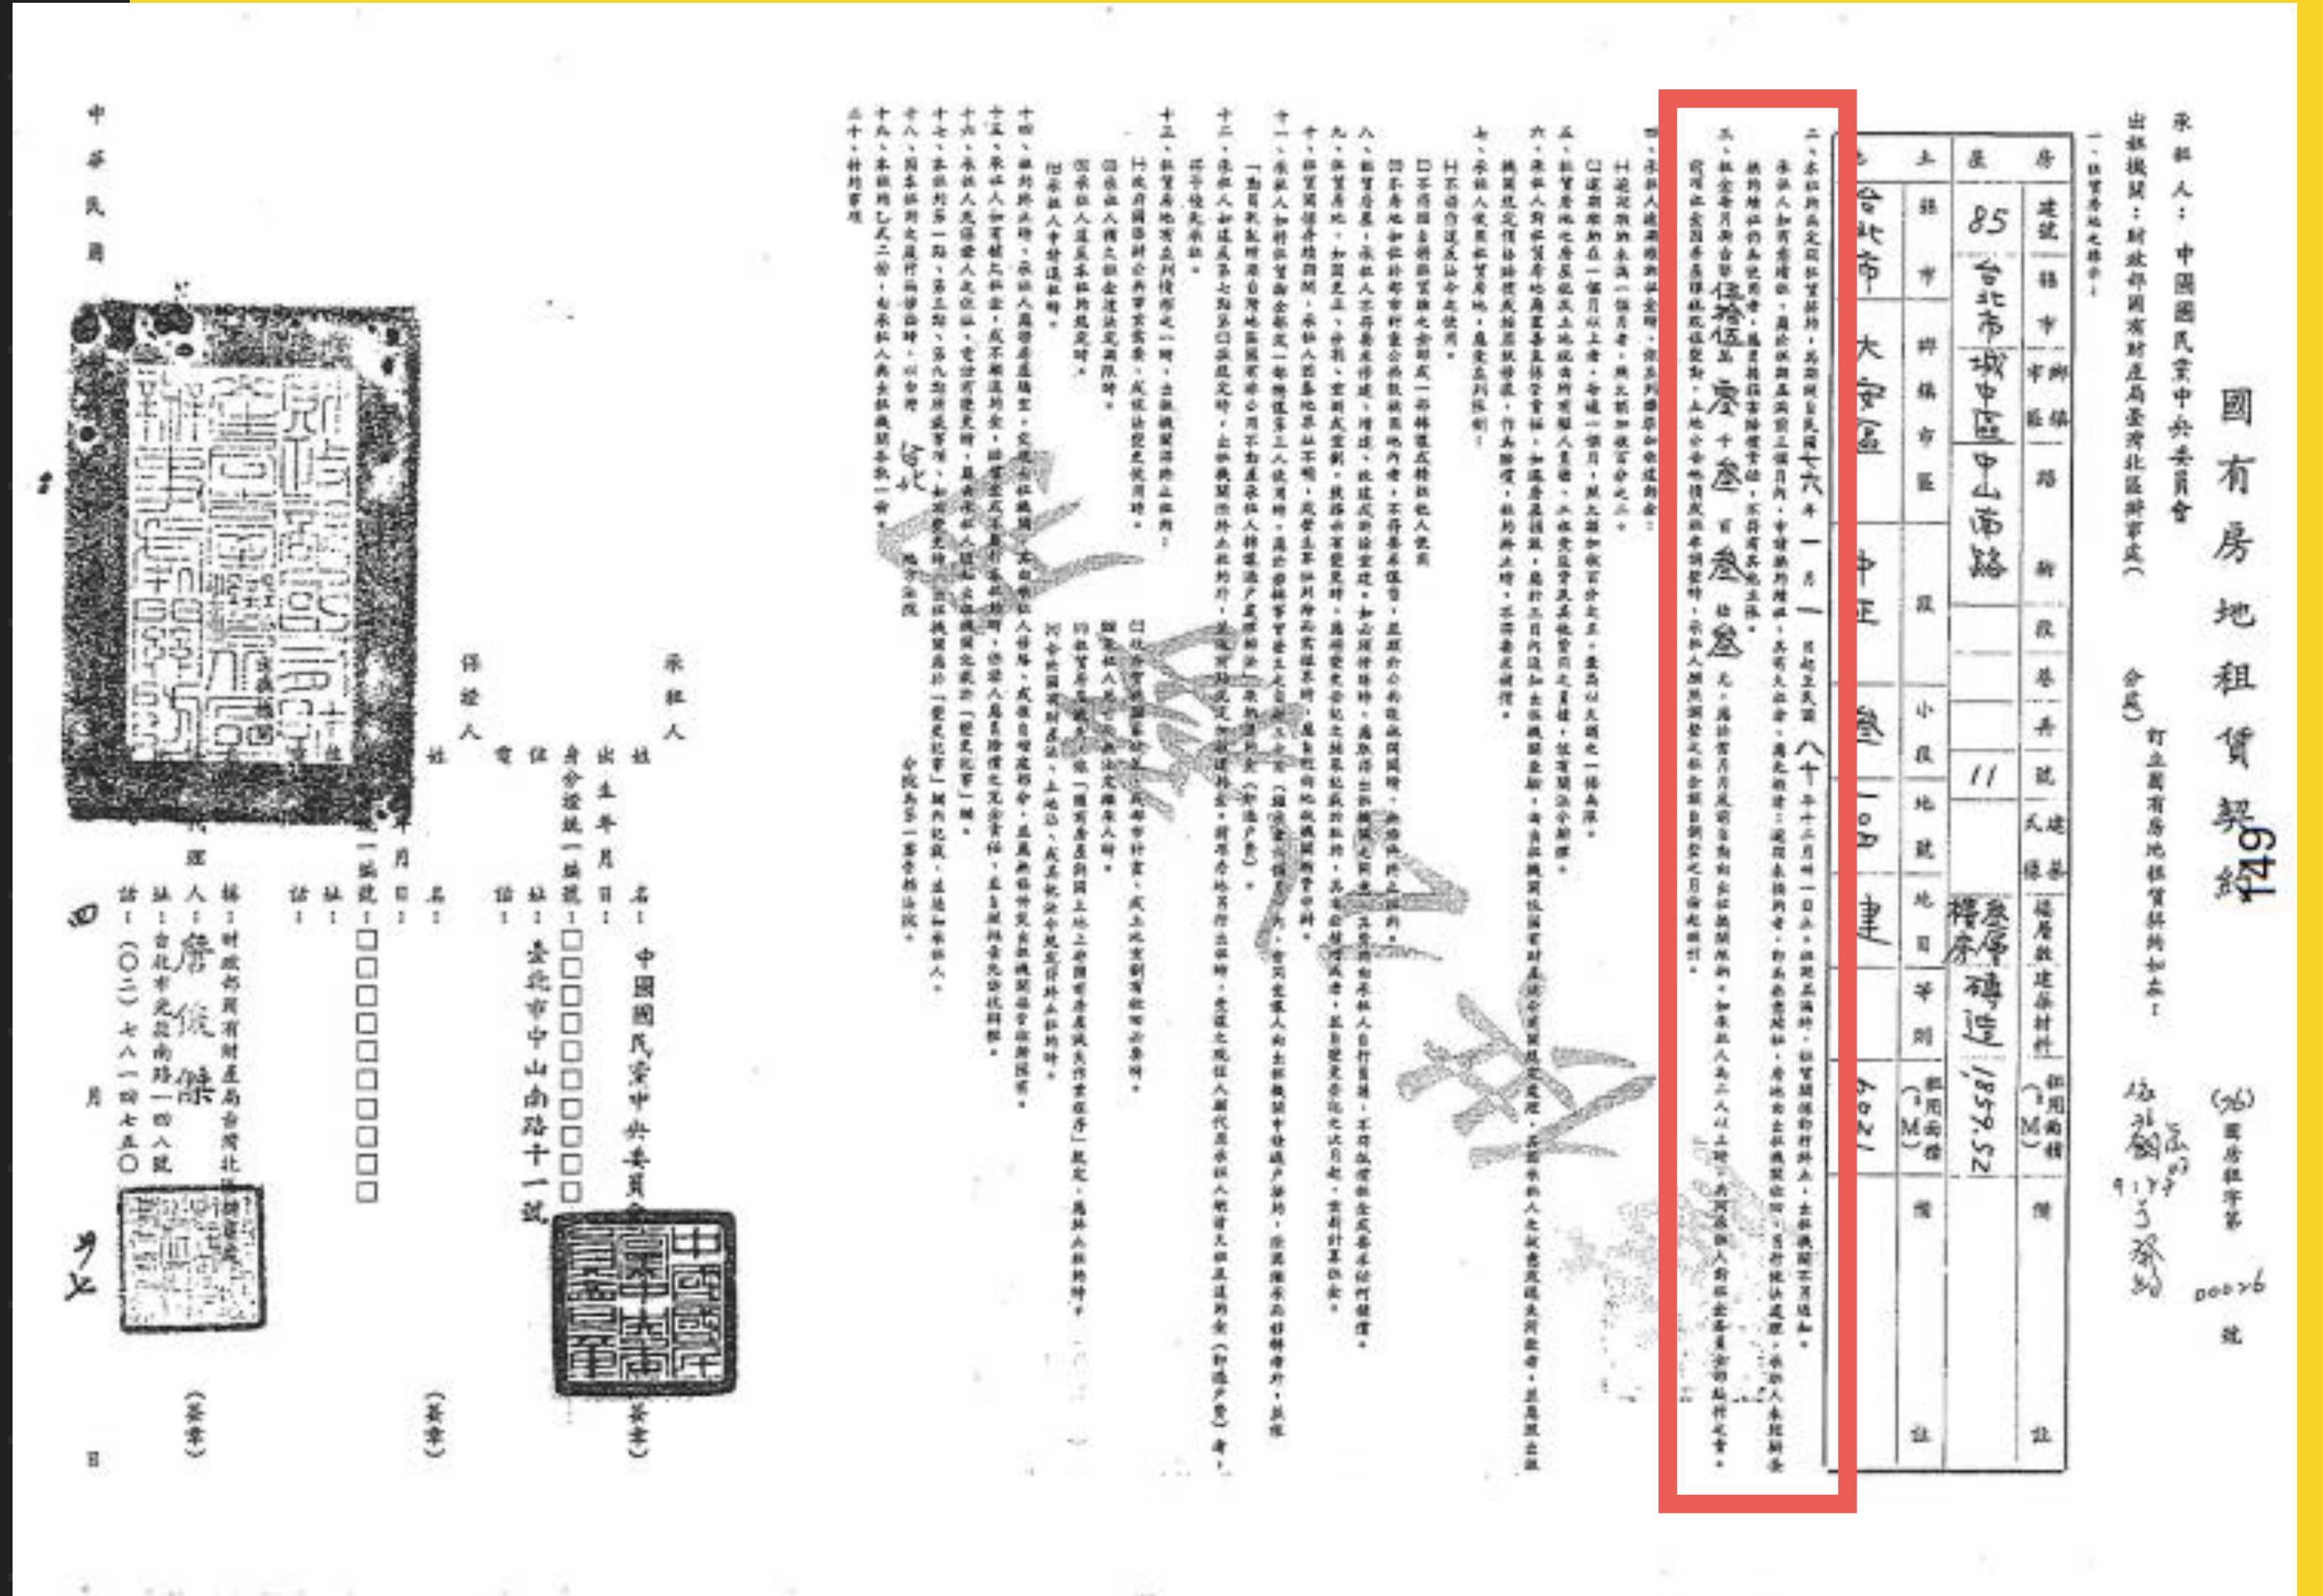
國有房地租賃契約

(76) 國房租字第 00026 號

承租人：中國國民黨中央委員會

出租機關：財政部國有財產局臺灣北區辦事處（分處）

訂立國有房地租賃契約如左：

一、租賃房地之標示：

| 房 | 建號 | 縣市 | 鄉鎮市區 | 路 | 街 | 段 | 巷 | 弄 | 號 | 樓 | 建築式樣 | 結構 | 層數 | 建築材料 | 租用面積（M²） | 備 | 註 |
|---|---|---|---|---|---|---|---|---|---|---|---|---|---|---|---|---|---|
| 屋 | 85 | 台北市 | 城中區 | 中山南路 | | | | | 11 | | | | 叁層樓房 | 磚造 | 1859.52 | | |

| 土 | 縣市 | 鄉鎮市區 | 段 | 小段 | 地號 | 地目 | 等則 | 租用面積（M²） | 備 | 註 |
|---|---|---|---|---|---|---|---|---|---|---|
| 地 | 台北市 | 大安區 | 中正 | 叁 | 108 | 建 | | 6021 | | |

二、承租期間：自民國七十六年一月一日起至民國八十年十二月卅一日止。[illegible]

五、租金每月新台幣伍拾伍萬壹千叁百叁拾叁元，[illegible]

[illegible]

承租人
姓名：中國國民黨中央委員會
身分證統一編號：□□□□□□□□□□
住址：臺北市中山南路十一號
電話：
（簽章）

保證人
姓名：
出生年月日：
身分證統一編號：□□□□□□□□□□
住址：
電話：
（簽章）

出租機關
名稱：財政部國有財產局臺灣北區辦事處
代理人：唐俊傑
地址：台北市光復南路一四八號
電話：（〇二）七八一四七五〇
（簽章）

中華民國 七十六年 四 月 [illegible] 日